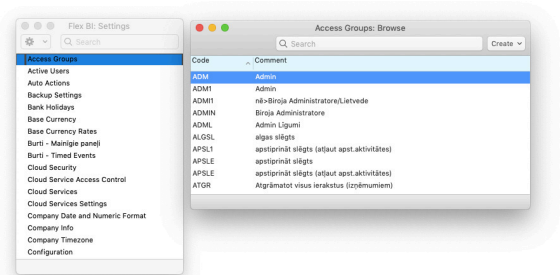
Flex BI: Settings

Search

Access Groups
Active Users
Auto Actions
Backup Settings
Bank Holidays
Base Currency
Base Currency Rates
Burti - Mainīgie paneļi
Burti - Timed Events
Cloud Security
Cloud Service Access Control
Cloud Services
Cloud Services Settings
Company Date and Numeric Format
Company Info
Company Timezone
Configuration

Access Groups: Browse

Search

Create

| Code | Comment |
|---|---|
| ADM | Admin |
| ADM1 | Admin |
| ADMI1 | nē>Biroja Administratore/Lietvede |
| ADMIN | Biroja Administratore |
| ADML | Admin Līgumi |
| ALGSL | algas slēgts |
| APSL1 | apstiprināt slēgts (atļaut apst.aktivitātes) |
| APSLE | apstiprināt slēgts |
| APSLE | apstiprināt slēgts |
| ATGR | Atgrāmatot visus ierakstus (izņēmumiem) |